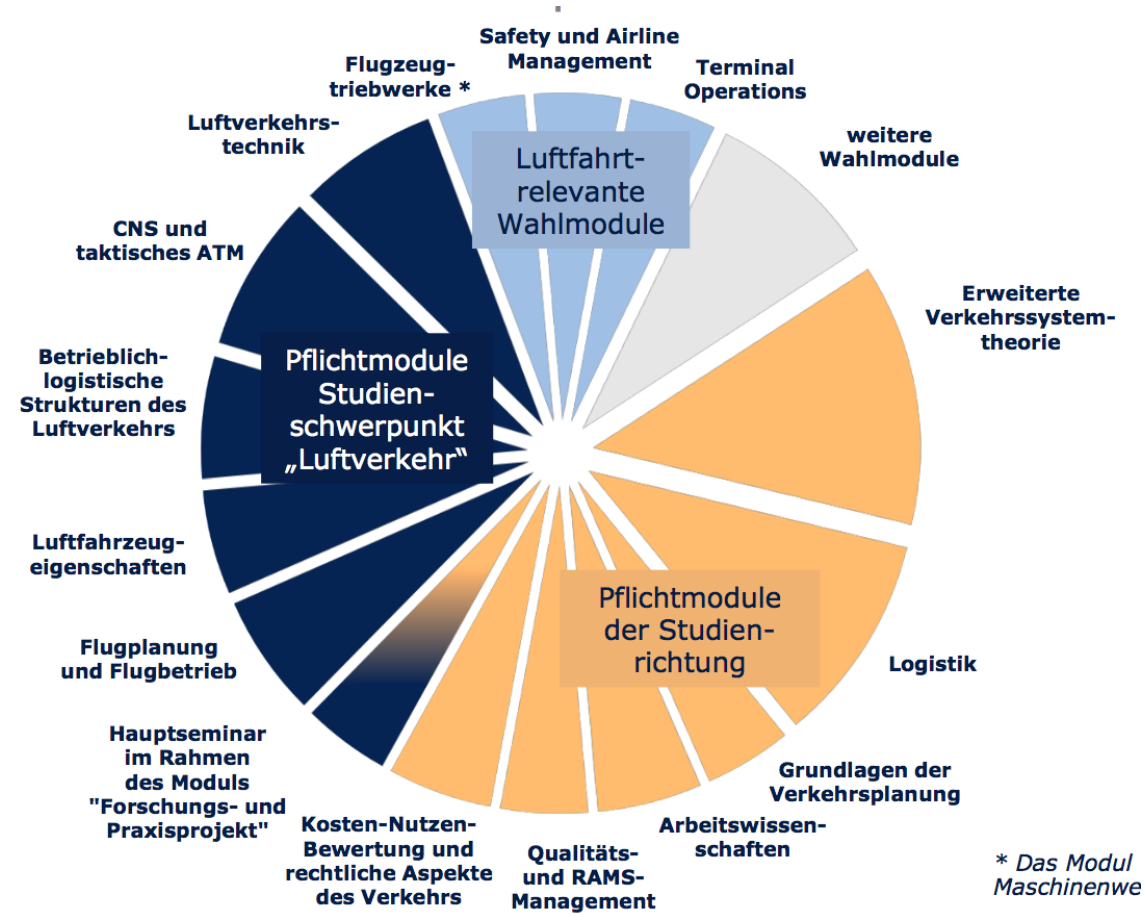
Safety und Airline Management

Flugzeugtriebwerke *

Terminal Operations

Luftverkehrstechnik

weitere Wahlmodule

Luftfahrtrelevante Wahlmodule

CNS und taktisches ATM

Erweiterte Verkehrssystemtheorie

Betrieblich-logistische Strukturen des Luftverkehrs

Pflichtmodule Studienschwerpunkt „Luftverkehr“

Luftfahrzeugeigenschaften

Pflichtmodule der Studienrichtung

Flugplanung und Flugbetrieb

Logistik

Hauptseminar im Rahmen des Moduls "Forschungs- und Praxisprojekt"

Grundlagen der Verkehrsplanung

Kosten-Nutzen-Bewertung und rechtliche Aspekte des Verkehrs

Arbeitswissenschaften

Qualitäts- und RAMS-Management

* Das Modul Maschinenwe